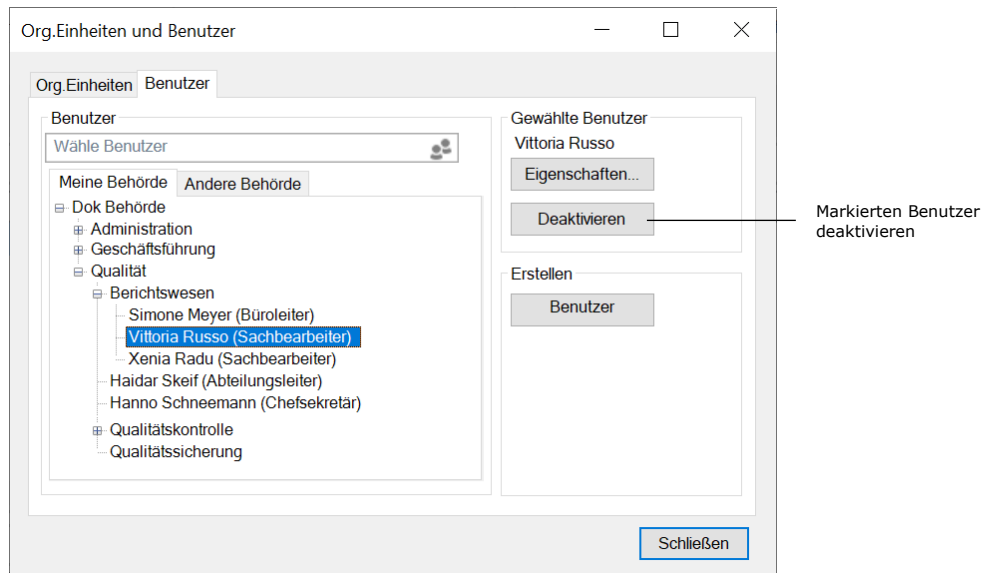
Org.Einheiten und Benutzer

Org.Einheiten | Benutzer

Benutzer

Wähle Benutzer

Meine Behörde | Andere Behörde

Dok Behörde
Administration
Geschäftsführung
Qualität
Berichtswesen
Simone Meyer (Büroleiter)
Vittoria Russo (Sachbearbeiter)
Xenia Radu (Sachbearbeiter)
Haidar Skeif (Abteilungsleiter)
Hanno Schneemann (Chefsekretär)
Qualitätskontrolle
Qualitätssicherung

Gewählte Benutzer
Vittoria Russo
Eigenschaften...
Deaktivieren

Markierten Benutzer deaktivieren

Erstellen
Benutzer

Schließen